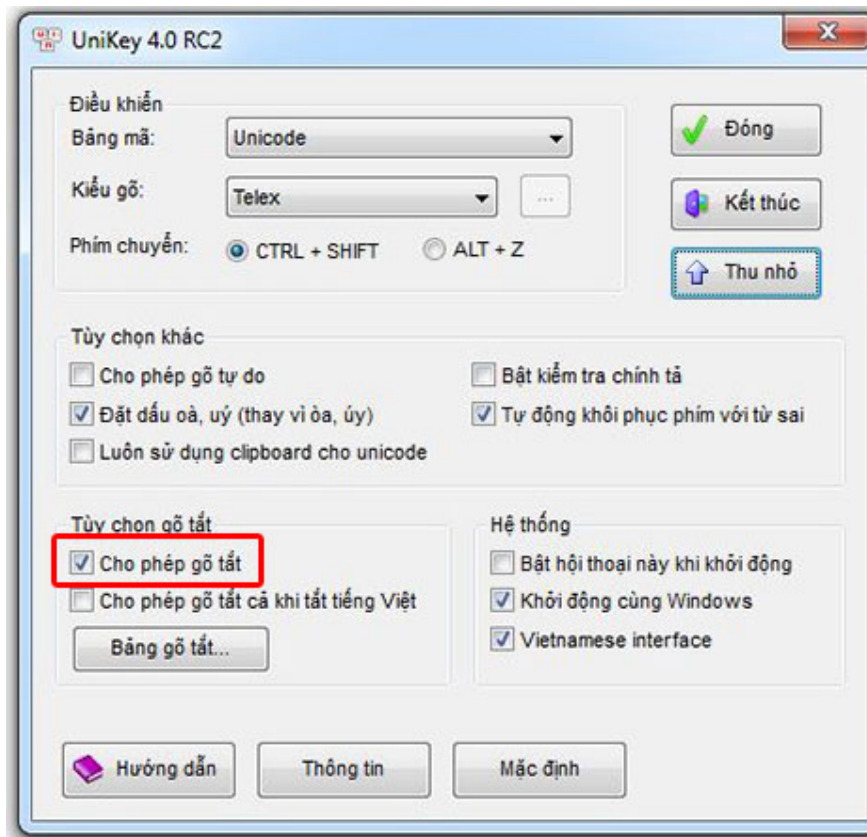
UniKey 4.0 RC2

Điều khiển
Bảng mã: Unicode
Kiểu gõ: Telex ...
Phím chuyển: CTRL + SHIFT ALT + Z

Đóng
Kết thúc
Thu nhỏ

Tùy chọn khác
Cho phép gõ tự do
Đặt dấu oà, uý (thay vì òa, úy)
Luôn sử dụng clipboard cho unicode
Bật kiểm tra chính tả
Tự động khôi phục phím với từ sai

Tùy chọn gõ tắt
Cho phép gõ tắt
Cho phép gõ tắt cả khi tắt tiếng Việt
Bảng gõ tắt...

Hệ thống
Bật hội thoại này khi khởi động
Khởi động cùng Windows
Vietnamese interface

Hướng dẫn
Thông tin
Mặc định